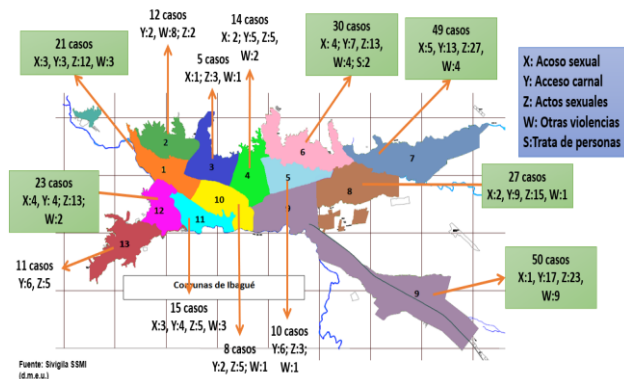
12 casos
Y:2, W:8; Z:2

14 casos
X: 2; Y:5, Z:5, W:2

30 casos
X: 4; Y:7, Z:13, W:4; S:2

49 casos
X:5, Y:13, Z:27, W:4

21 casos
X:3, Y:3, Z:12, W:3

5 casos
X:1; Z:3, W:1

X: Acoso sexual
Y: Acceso carnal
Z: Actos sexuales
W: Otras violencias
S:Trata de personas

23 casos
X:4, Y: 4; Z:13; W:2

27 casos
X:2, Y:9, Z:15, W:1

1
2
3
4
5
6
7
8
9
10
11
12
13

50 casos
X:1, Y:17, Z:23, W:9

11 casos
Y:6, Z:5

Comunas de Ibagué

15 casos
X:3, Y:4, Z:5, W:3

10 casos
Y:6; Z:3; W:1

8 casos
Y:2, Z:5; W:1

Fuente: Sivigila SSMI (d.m.e.u.)